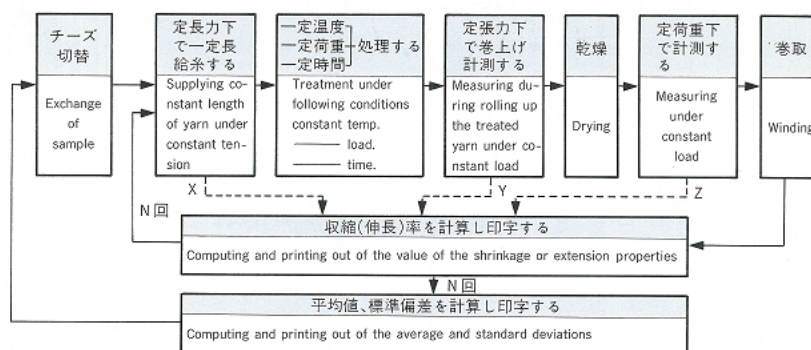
チーズ切替

Exchange of sample

定長力下で一定長給糸する

Supplying constant length of yarn under constant tension

一定温度
一定荷重 処理する
一定時間

Treatment under following conditions constant temp.
——— load.
——— time.

定張力下で巻上げ計測する

Measuring during rolling up the treated yarn under constant load

乾燥

Drying

定荷重下で計測する

Measuring under constant load

巻取

Winding

X

Y

Z

N回

収縮(伸長)率を計算し印字する

Computing and printing out of the value of the shrinkage or extension properties

N回

平均値、標準偏差を計算し印字する

Computing and printing out of the average and standard deviations